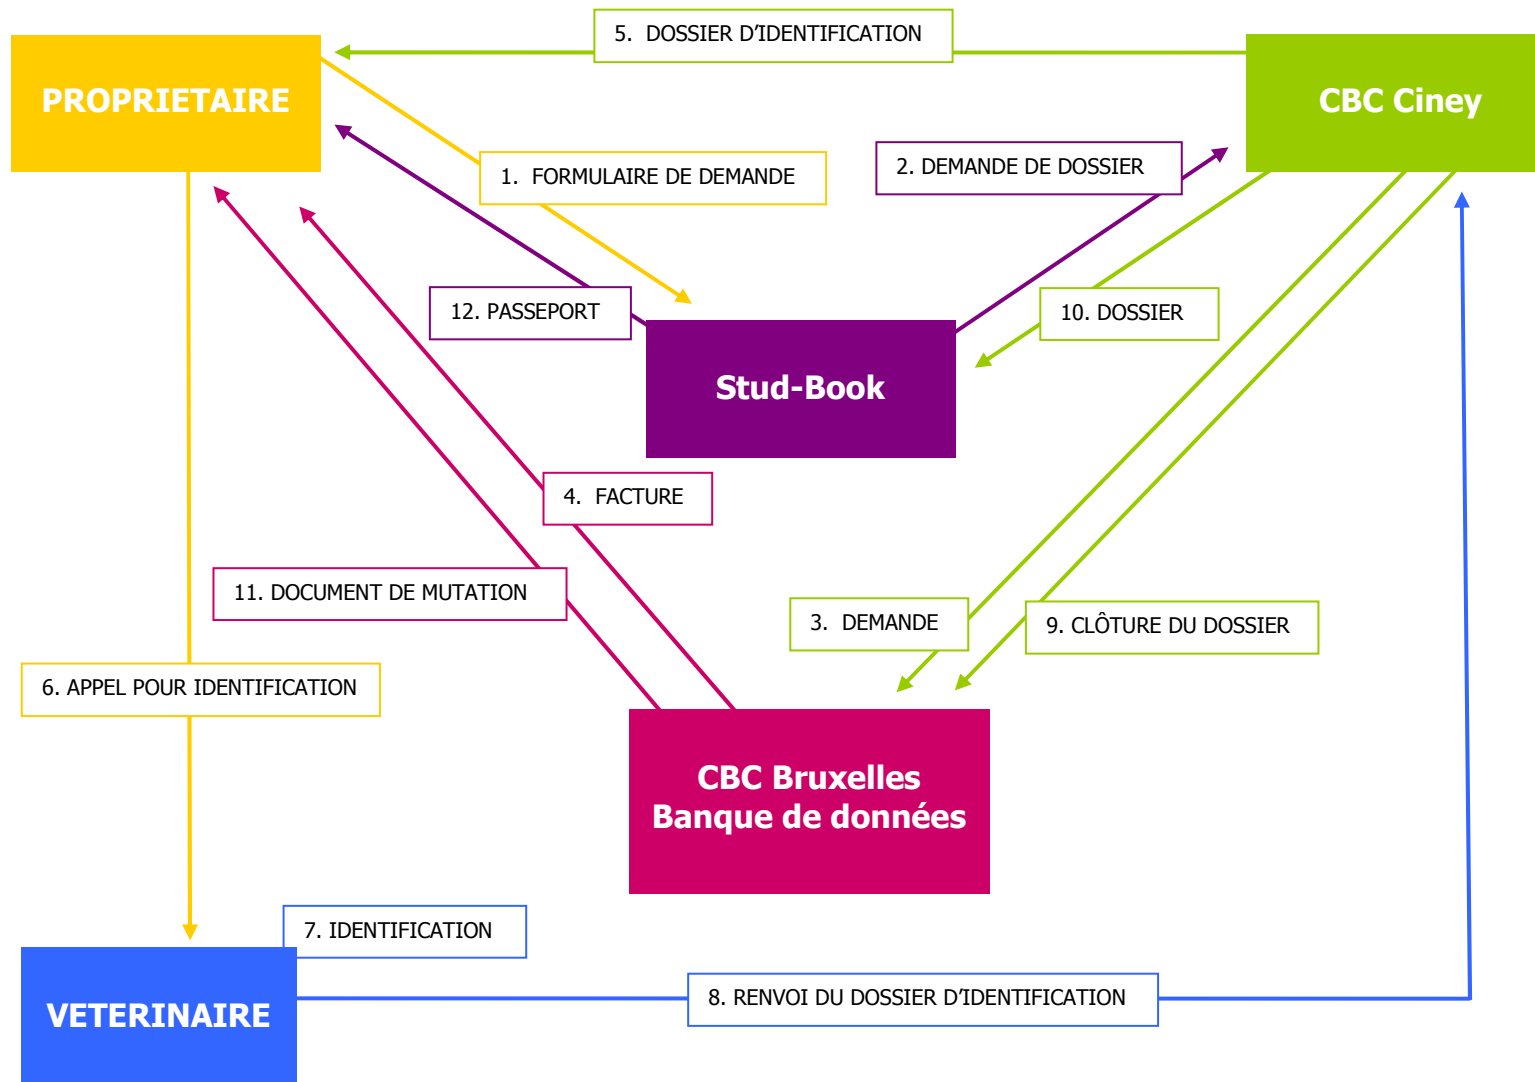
5. DOSSIER D’IDENTIFICATION

PROPRIETAIRE

CBC Ciney

1. FORMULAIRE DE DEMANDE

2. DEMANDE DE DOSSIER

12. PASSEPORT

10. DOSSIER

Stud-Book

4. FACTURE

11. DOCUMENT DE MUTATION

3. DEMANDE

9. CLÔTURE DU DOSSIER

6. APPEL POUR IDENTIFICATION

CBC Bruxelles
Banque de données

7. IDENTIFICATION

VETERINAIRE

8. RENVOI DU DOSSIER D’IDENTIFICATION